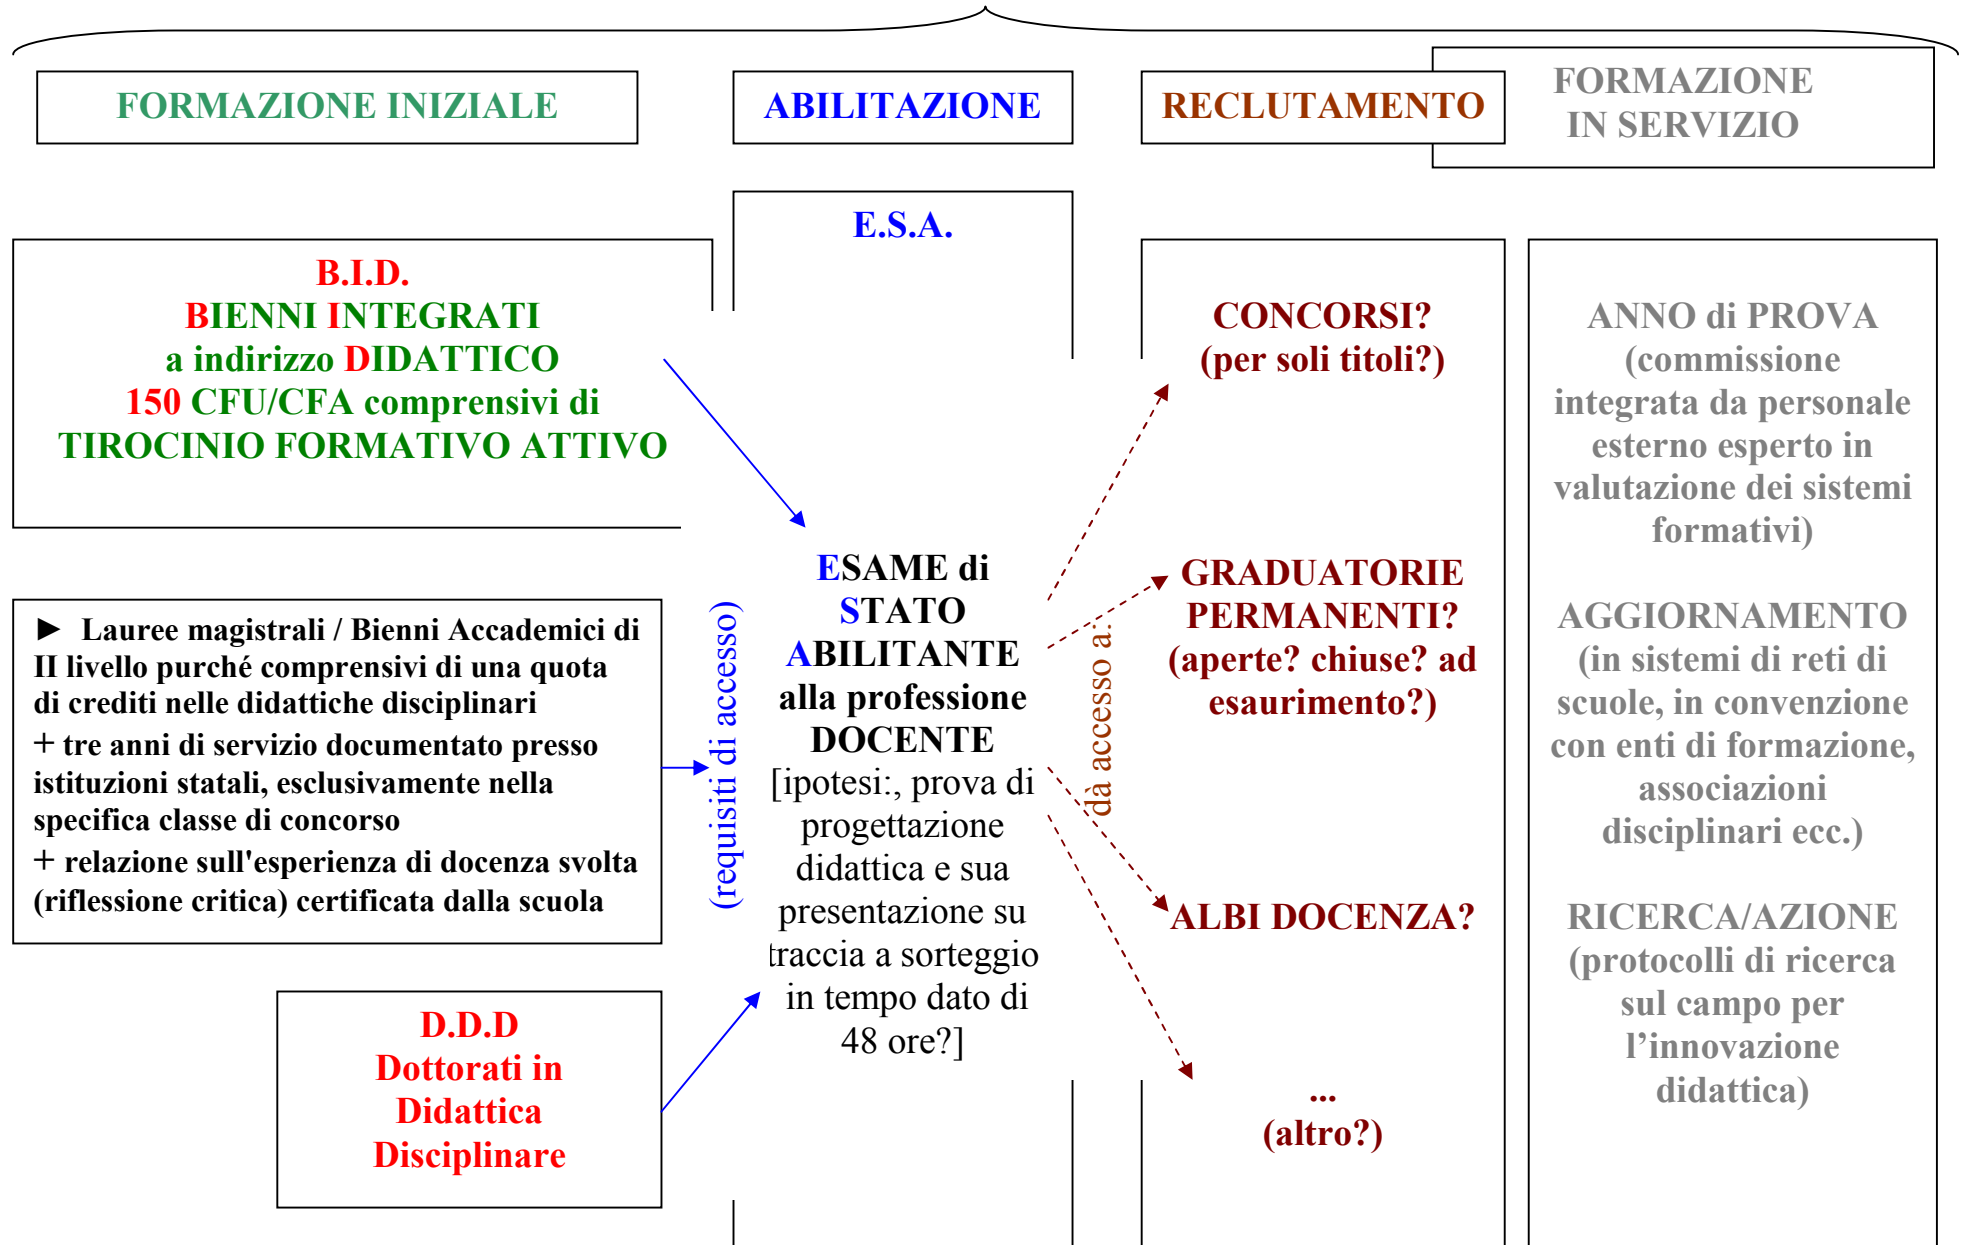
FORMAZIONE INIZIALE

ABILITAZIONE

RECLUTAMENTO

FORMAZIONE IN SERVIZIO

E.S.A.

B.I.D.
BIENNI INTEGRATI
a indirizzo DIDATTICO
150 CFU/CFA comprensivi di
TIROCINIO FORMATIVO ATTIVO

► Lauree magistrali / Bienni Accademici di II livello purché comprensivi di una quota di crediti nelle didattiche disciplinari
+ tre anni di servizio documentato presso istituzioni statali, esclusivamente nella specifica classe di concorso
+ relazione sull'esperienza di docenza svolta (riflessione critica) certificata dalla scuola

D.D.D
Dottorati in
Didattica
Disciplinare

(requisiti di accesso)

ESAME di
STATO
ABILITANTE
alla professione
DOCENTE
[ipotesi:, prova di progettazione didattica e sua presentazione su traccia a sorteggio in tempo dato di 48 ore?]

dà accesso a:

CONCORSI?
(per soli titoli?)

GRADUATORIE PERMANENTI?
(aperte? chiuse? ad esaurimento?)

ALBI DOCENZA?

...
(altro?)

ANNO di PROVA
(commissione integrata da personale esterno esperto in valutazione dei sistemi formativi)

AGGIORNAMENTO
(in sistemi di reti di scuole, in convenzione con enti di formazione, associazioni disciplinari ecc.)

RICERCA/AZIONE
(protocolli di ricerca sul campo per l'innovazione didattica)